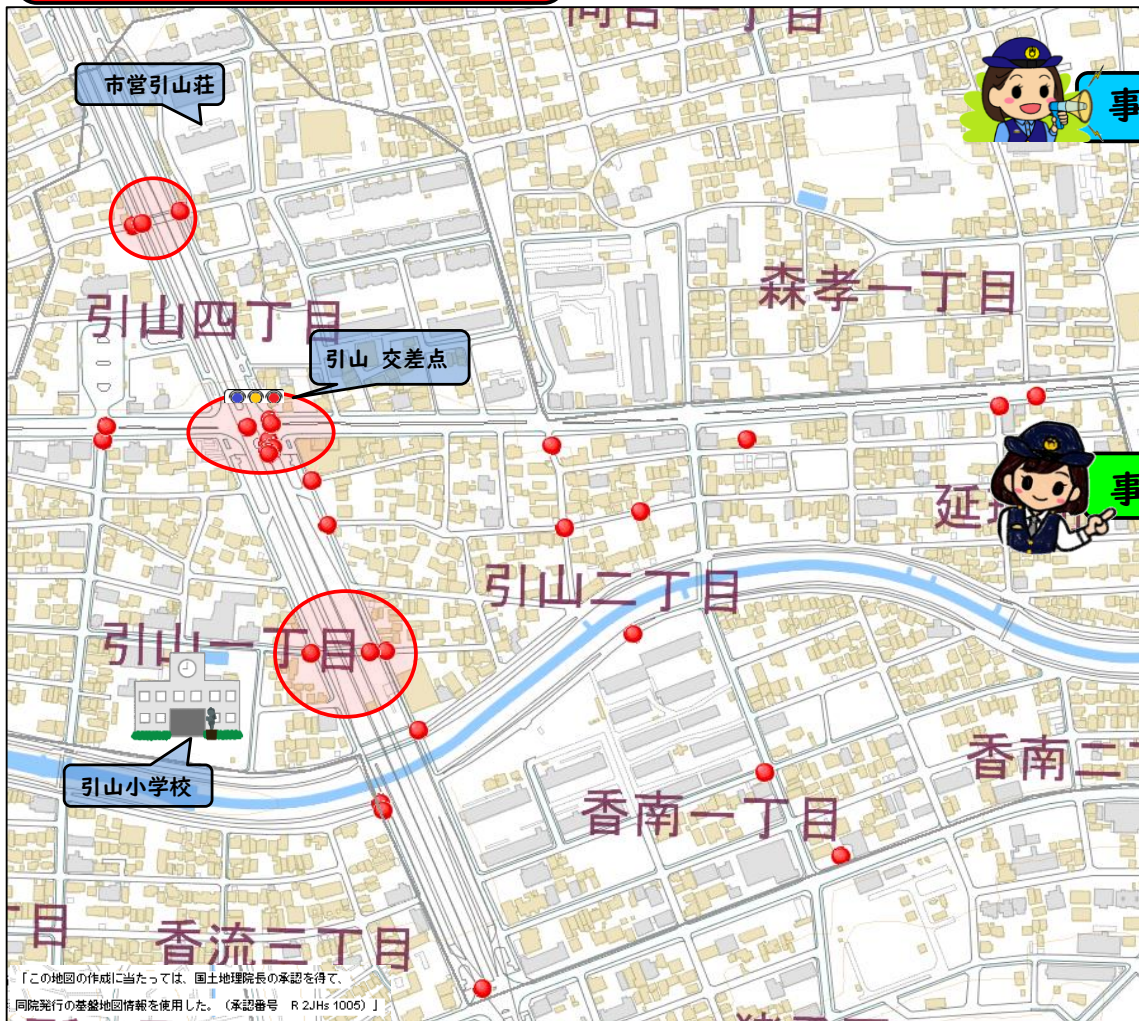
市営引山荘

事

引山四丁目

引山 交差点

森孝一丁目

事

延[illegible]

引山二丁目

引山一丁目

引山小学校

香南二丁

香南一丁目

丁目

香流三丁目

「この地図の作成に当たっては、国土地理院長の承認を得て、同院発行の基盤地図情報を使用した。（承認番号 R 2JHs 1005）」